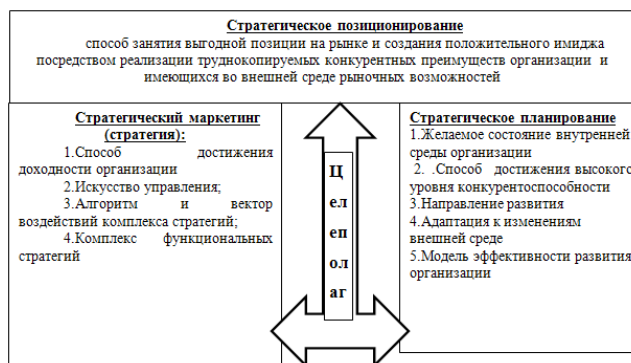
Стратегическое позиционирование
способ занятия выгодной позиции на рынке и создания положительного имиджа посредством реализации труднокопируемых конкурентных преимуществ организации и имеющихся во внешней среде рыночных возможностей

Стратегический маркетинг (стратегия):
1.Способ достижения доходности организации
2.Искусство управления;
3.Алгоритм и вектор воздействий комплекса стратегий;
4.Комплекс функциональных стратегий

Ц
ел
еп
ол
аг

Стратегическое планирование
1.Желаемое состояние внутренней среды организации
2. .Способ достижения высокого уровня конкурентоспособности
3.Направление развития
4.Адаптация к изменениям внешней среде
5.Модель эффективности развития организации